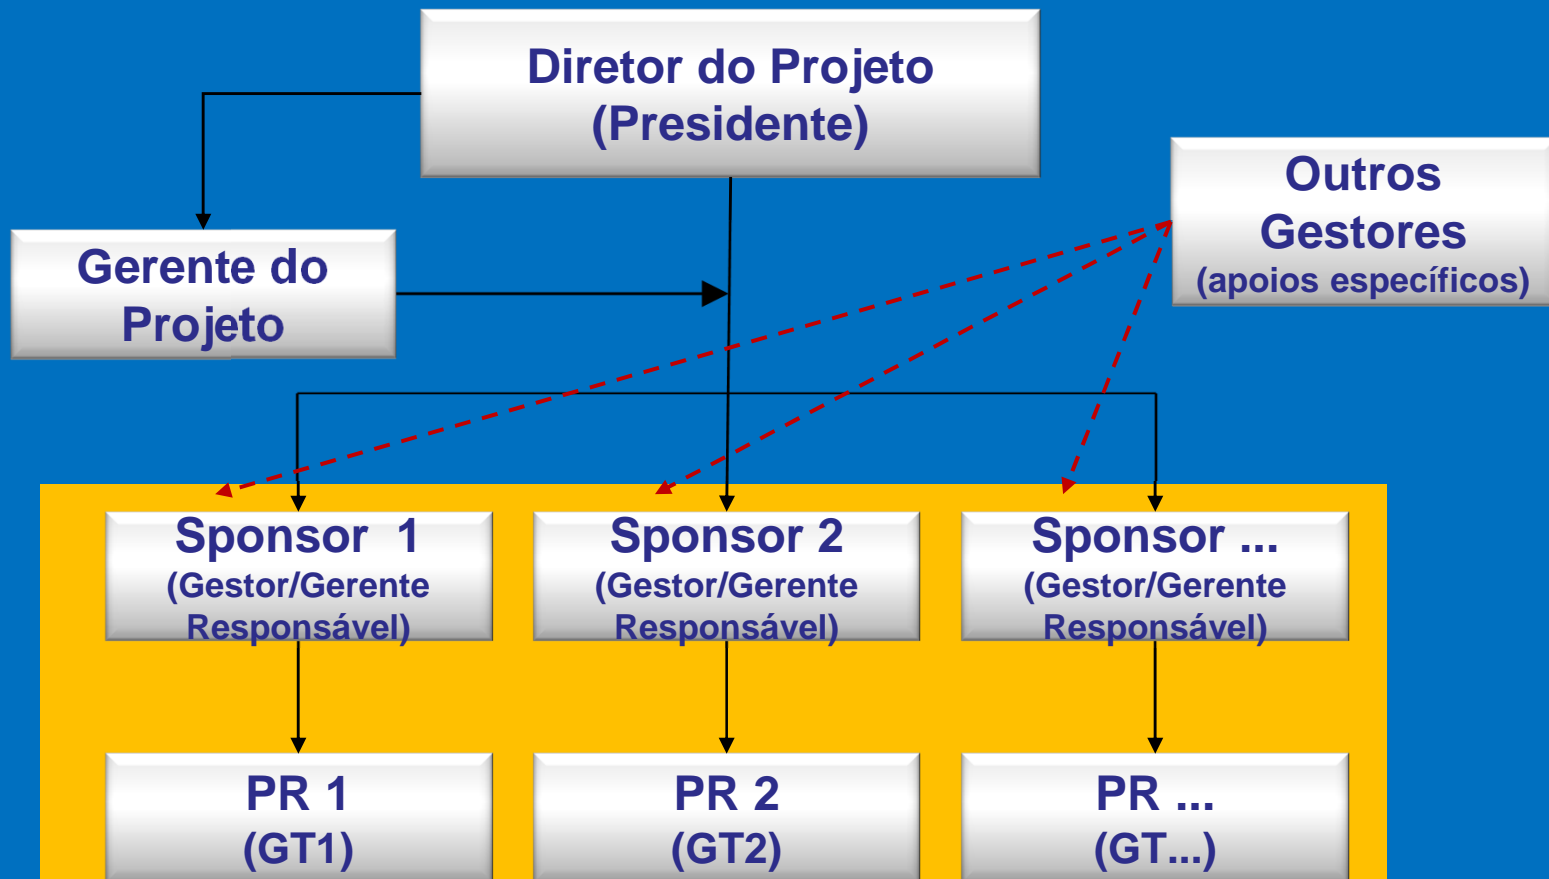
Diretor do Projeto
(Presidente)

Gerente do Projeto

Outros Gestores
(apoios específicos)

Sponsor 1
(Gestor/Gerente Responsável)

Sponsor 2
(Gestor/Gerente Responsável)

Sponsor ...
(Gestor/Gerente Responsável)

PR 1
(GT1)

PR 2
(GT2)

PR ...
(GT...)